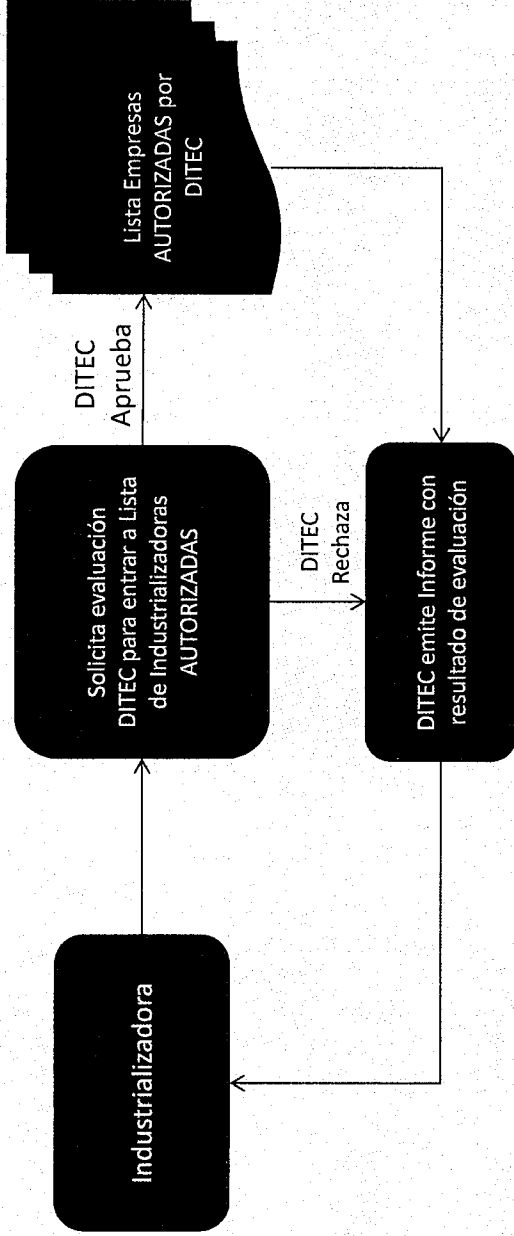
Industrializadora

Solicita evaluación DITEC para entrar a Lista de Industrializadoras AUTORIZADAS

DITEC Aprueba

Lista Empresas AUTORIZADAS por DITEC

DITEC Rechaza

DITEC emite Informe con resultado de evaluación